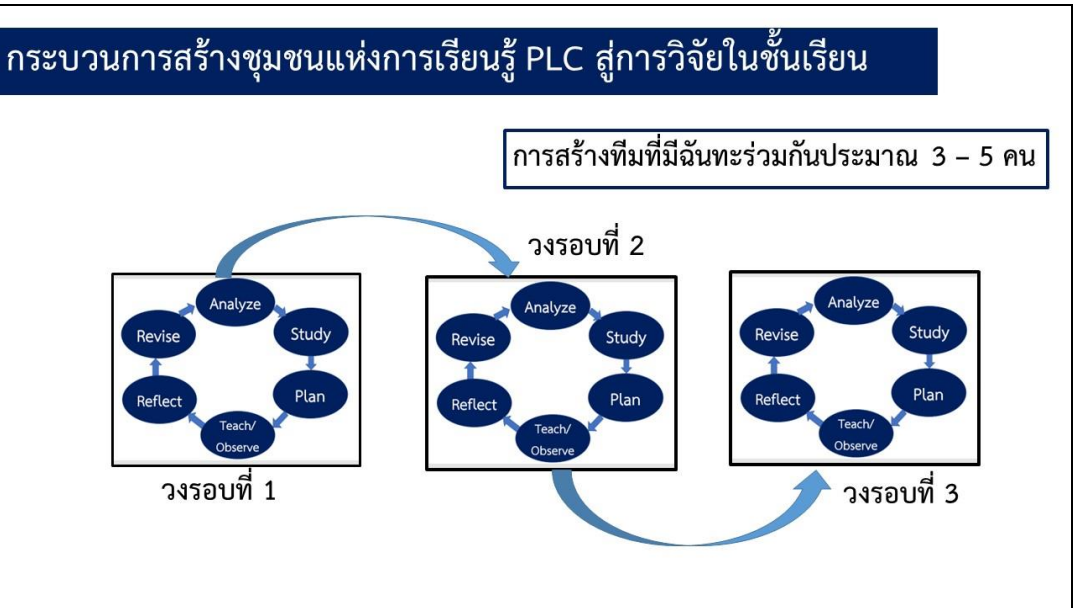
กระบวนการสร้างชุมชนแห่งการเรียนรู้ PLC สู่การวิจัยในชั้นเรียน

การสร้างทีมที่มีฉันทะร่วมกันประมาณ 3 – 5 คน

Analyze
Study
Plan
Teach/ Observe
Reflect
Revise

วงรอบที่ 1

วงรอบที่ 2

Analyze
Study
Plan
Teach/ Observe
Reflect
Revise

Analyze
Study
Plan
Teach/ Observe
Reflect
Revise

วงรอบที่ 3